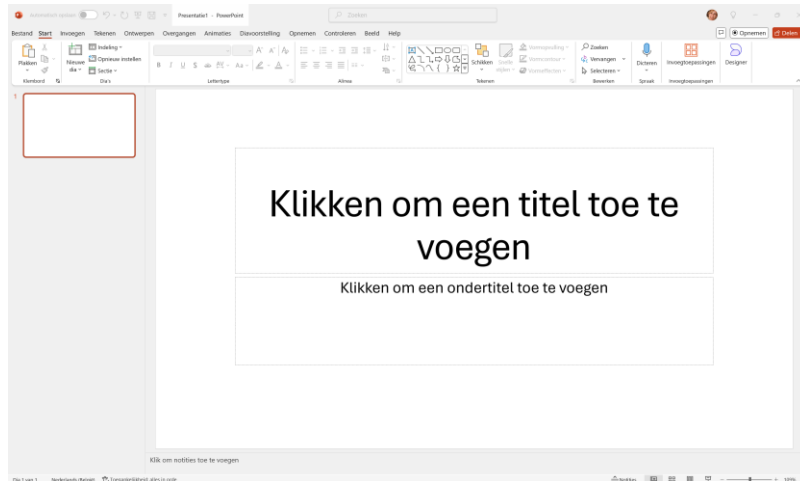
Automatisch opslaan Presentatie1 - PowerPoint Zoeken

Bestand Start Invoegen Tekenen Ontwerpen Overgangen Animaties Diavoorstelling Opnemen Controleren Beeld Help Opnemen Delen

Plakken Klembord Nieuwe dia Indeling Opnieuw instellen Sectie Dia's Lettertype Alinea Schikken Snelle stijlen Vormopvulling Vormcontour Vormeffecten Tekenen Zoeken Vervangen Selecteren Bewerken Dicteren Spraak Invoegtoepassingen Invoegtoepassingen Designer

1

Klikken om een titel toe te voegen

Klikken om een ondertitel toe te voegen

Klik om notities toe te voegen

Dia 1 van 1 Nederlands (België) Toegankelijkheid: alles in orde Notities 59%